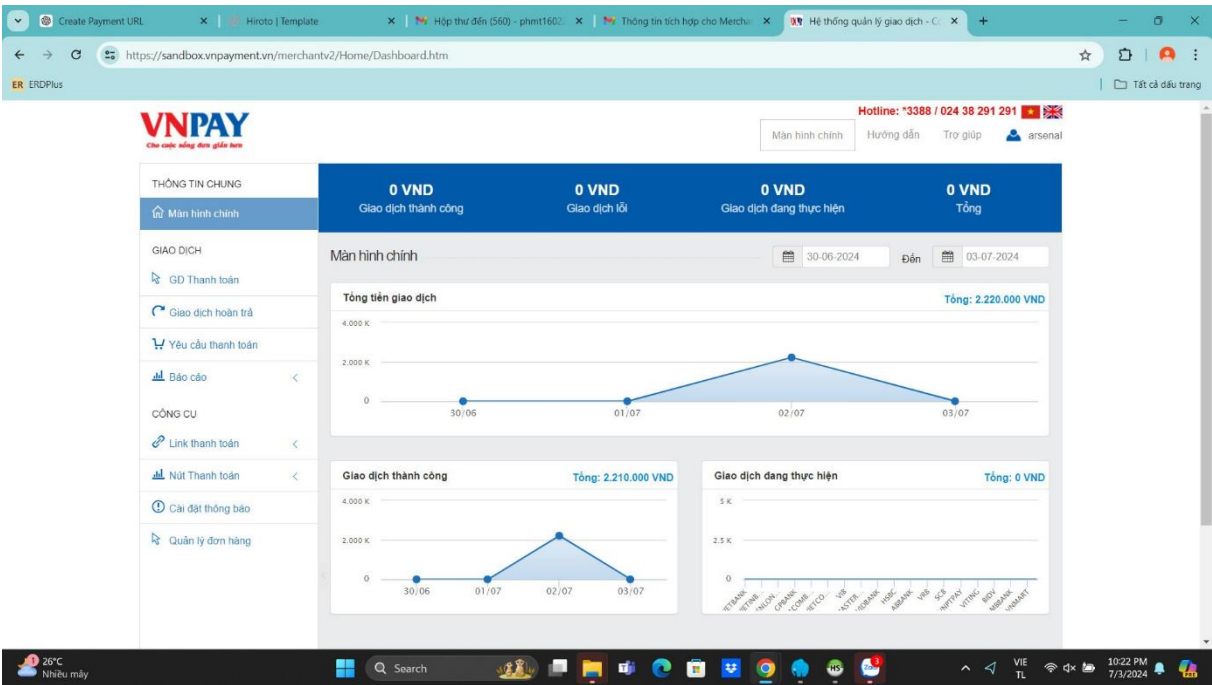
Create Payment URL | Hiroto | Template | Hộp thư đến (560) - phmt1602 | Thông tin tích hợp cho Mercha | Hệ thống quản lý giao dịch - C

https://sandbox.vnpayment.vn/merchantv2/Home/Dashboard.htm

ER ERDPlus

Tất cả dấu trang

VNPAY
Cho cuộc sống đơn giản hơn

Hotline: *3388 / 024 38 291 291

Màn hình chính | Hướng dẫn | Trợ giúp | arsenal

THÔNG TIN CHUNG
Màn hình chính
GIAO DỊCH
GD Thanh toán
Giao dịch hoàn trả
Yêu cầu thanh toán
Báo cáo
CÔNG CỤ
Link thanh toán
Nút Thanh toán
Cài đặt thông báo
Quản lý đơn hàng

0 VND
Giao dịch thành công

0 VND
Giao dịch lỗi

0 VND
Giao dịch đang thực hiện

0 VND
Tổng

Màn hình chính

30-06-2024 Đến 03-07-2024

Tổng tiền giao dịch
Tổng: 2.220.000 VND
4,000 K
2,000 K
0
30/06 01/07 02/07 03/07

Giao dịch thành công
Tổng: 2.210.000 VND
4,000 K
2,000 K
0
30/06 01/07 02/07 03/07

Giao dịch đang thực hiện
Tổng: 0 VND
5 K
2.5 K
0

26°C
Nhiều mây

Search

VIE
TL

10:22 PM
7/3/2024